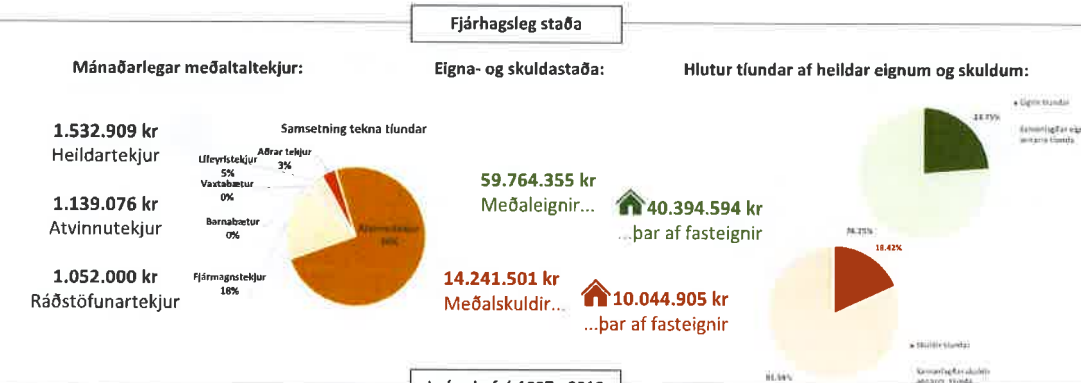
Fjárhagsleg staða

Mánaðarlegar meðaltaltekjur:

1.532.909 kr
Heildartekjur

1.139.076 kr
Atvinnutekjur

1.052.000 kr
Ráðstöfunartekjur

Samsetning tekna tíundar

Aðrar tekjur 3%
Lífeyristekjur 5%
Vaxtabætur 0%
Barnabætur 0%
Fjármagnstekjur 18%
Atvinnutekjur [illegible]

Eigna- og skuldastaða:

59.764.355 kr
Meðaleignir...

40.394.594 kr
...þar af fasteignir

14.241.501 kr
Meðalskuldir...

10.044.905 kr
...þar af fasteignir

Hlutur tíundar af heildar eignum og skuldum:

Eignir tíundar
Samanlagðar eignir annarra tíunda
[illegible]%
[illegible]%

18.42%
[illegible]%
Skuldir tíundar
Samanlagðar skuldir annarra tíunda

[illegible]